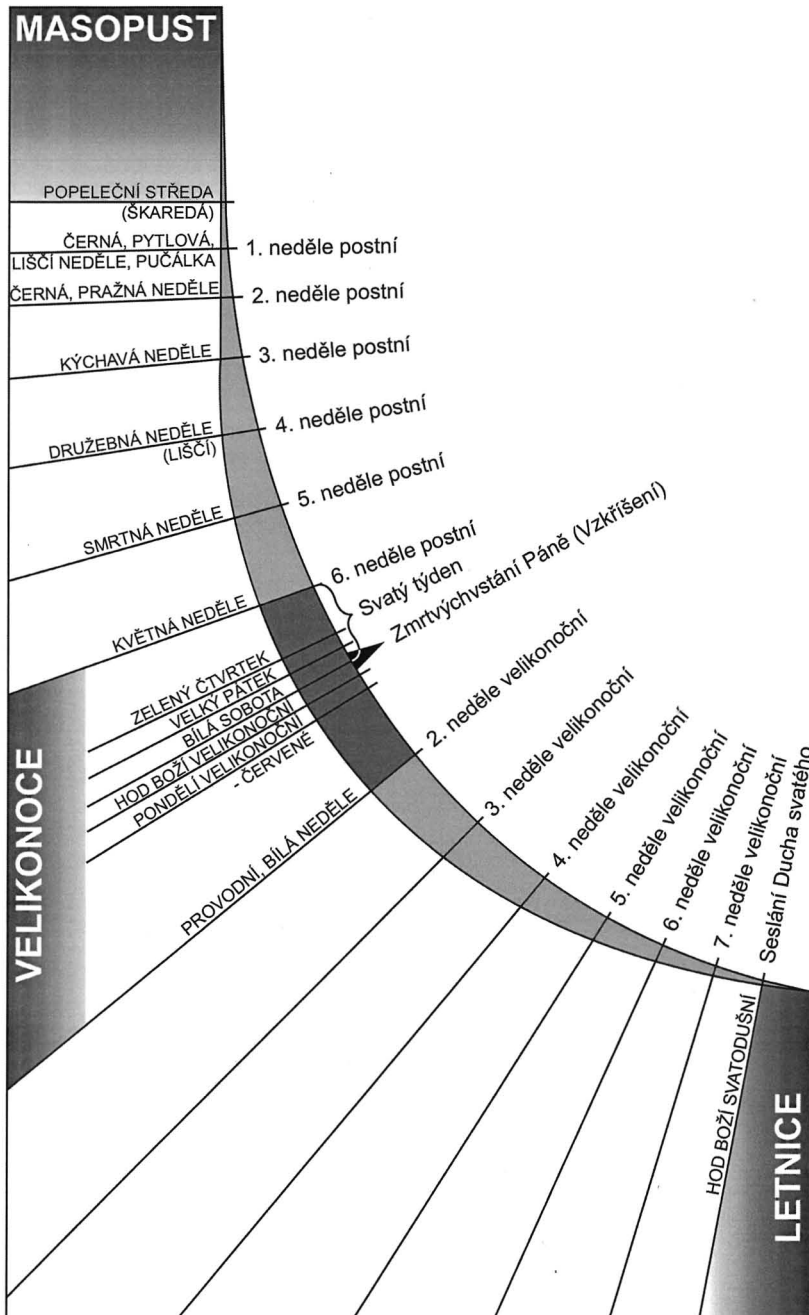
MASOPUST

POPELEČNÍ STŘEDA (ŠKAREDÁ)

ČERNÁ, PYTLOVÁ, LIŠČÍ NEDĚLE, PUČÁLKA — 1. neděle postní

ČERNÁ, PRAŽNÁ NEDĚLE — 2. neděle postní

KÝCHAVÁ NEDĚLE — 3. neděle postní

DRUŽEBNÁ NEDĚLE (LIŠČÍ) — 4. neděle postní

SMRTNÁ NEDĚLE — 5. neděle postní

KVĚTNÁ NEDĚLE — 6. neděle postní

Svatý týden

Zmrtvýchvstání Páně (Vzkříšení)

ZELENÝ ČTVRTEK
VELKÝ PÁTEK
BÍLÁ SOBOTA
HOD BOŽÍ VELIKONOČNÍ
PONDĚLÍ VELIKONOČNÍ - ČERVENÉ

VELIKONOCE

2. neděle velikonoční

PROVODNÍ, BÍLÁ NEDĚLE — 3. neděle velikonoční

4. neděle velikonoční

5. neděle velikonoční

6. neděle velikonoční

7. neděle velikonoční

Seslání Ducha svatého

HOD BOŽÍ SVATODUŠNÍ

LETNICE